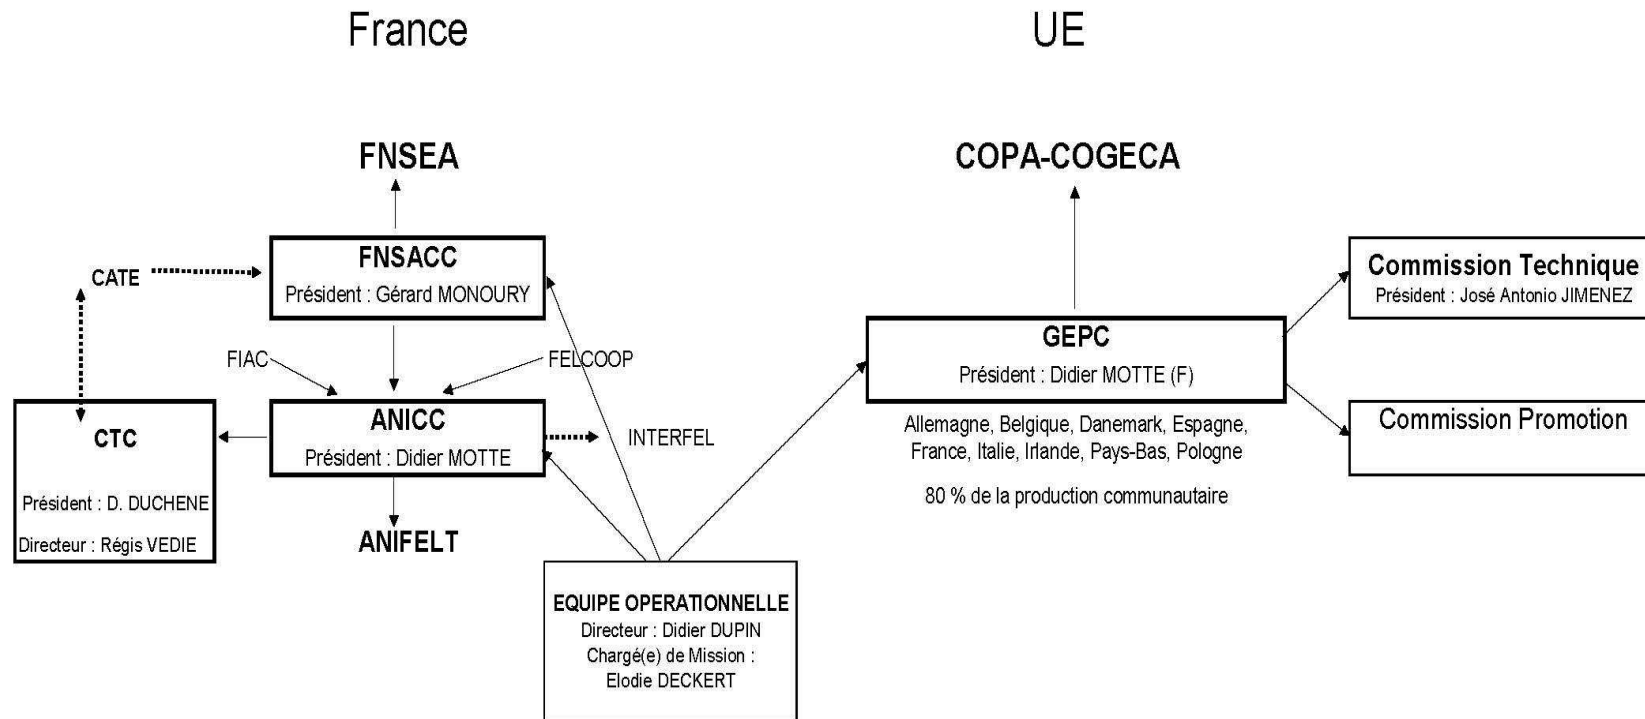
France

UE

FNSEA

CATE

FNSACC
Président : Gérard MONOURY

FIAC

FELCOOP

CTC
Président : D. DUCHENE
Directeur : Régis VEDIE

ANICC
Président : Didier MOTTE

INTERFEL

ANIFELT

EQUIPE OPERATIONNELLE
Directeur : Didier DUPIN
Chargé(e) de Mission : Elodie DECKERT

COPA-COGECA

GEPC
Président : Didier MOTTE (F)

Allemagne, Belgique, Danemark, Espagne, France, Italie, Irlande, Pays-Bas, Pologne

80 % de la production communautaire

Commission Technique
Président : José Antonio JIMENEZ

Commission Promotion